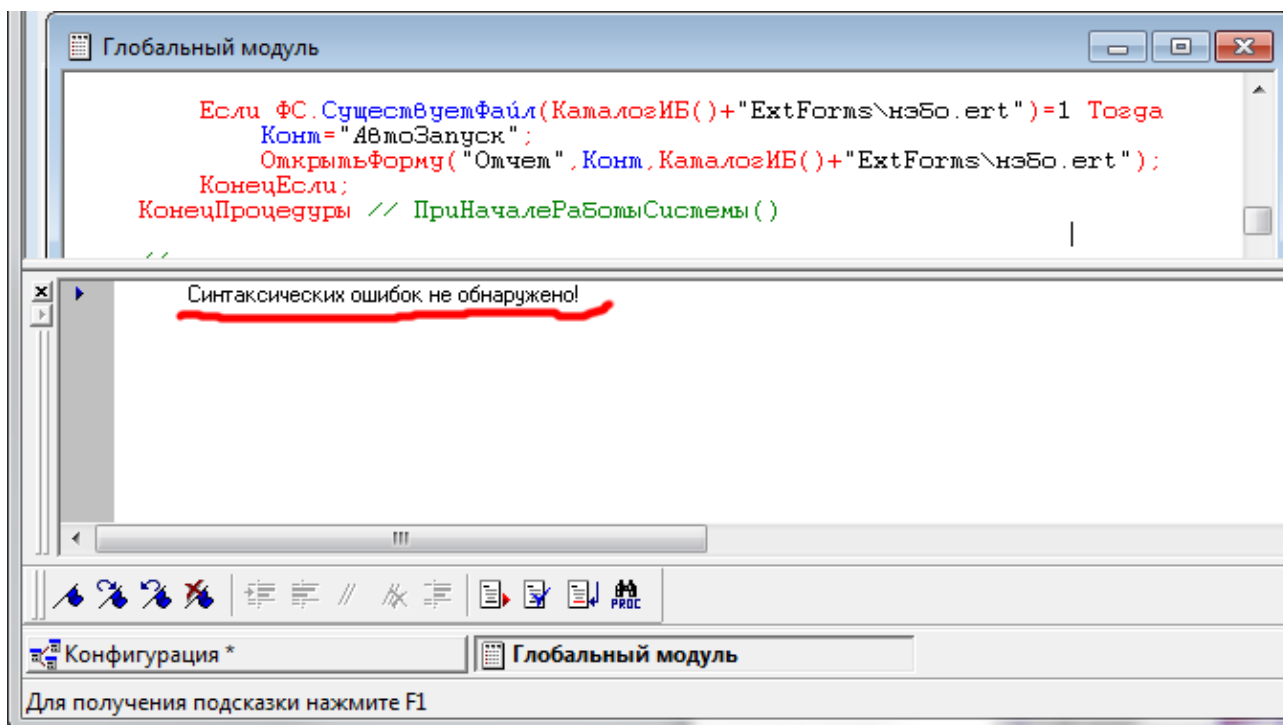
Глобальный модуль

Если ФС.СуществуетФайл(КаталогИБ()+"ExtForms\нэбо.ert")=1 Тогда
Конт="АвтоЗапуск";
ОткрытьФорму("Отчет",Конт,КаталогИБ()+"ExtForms\нэбо.ert");
КонецЕсли;
КонецПроцедуры // ПриНачалеРаботыСистемы()

Синтаксических ошибок не обнаружено!

PROC

Конфигурация *
Глобальный модуль

Для получения подсказки нажмите F1